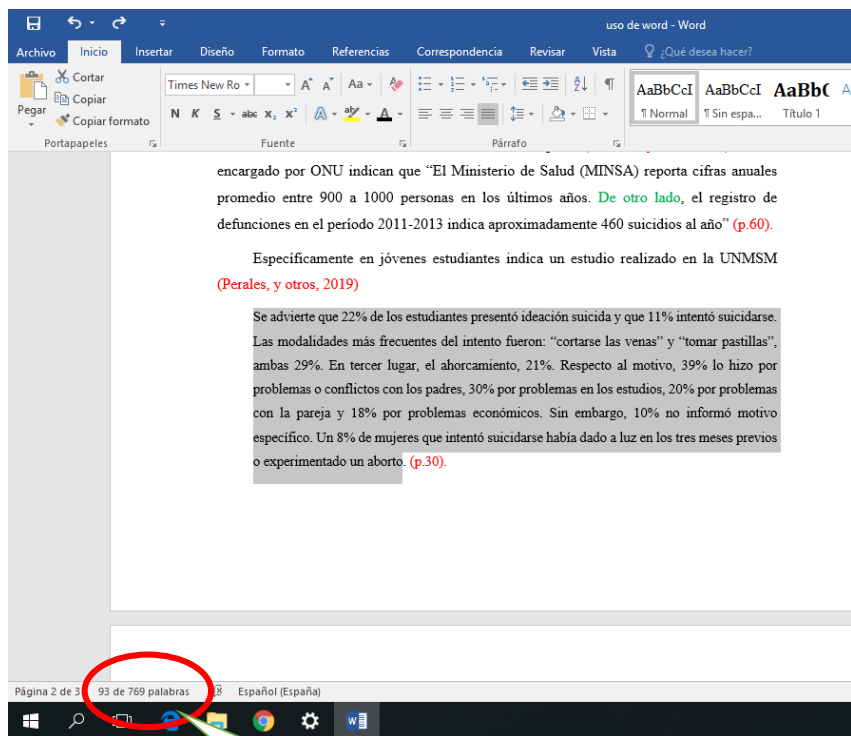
uso de word - Word

Archivo Inicio Insertar Diseño Formato Referencias Correspondencia Revisar Vista ¿Qué desea hacer?

Cortar
Copiar
Pegar
Copiar formato
Portapapeles

Times New Ro
N K S abc $x_2$ $x^2$ A
Fuente

Párrafo

AaBbCcI ¶ Normal
AaBbCcI ¶ Sin espa...
AaBb( Título 1

encargado por ONU indican que "El Ministerio de Salud (MINSA) reporta cifras anuales promedio entre 900 a 1000 personas en los últimos años. De otro lado, el registro de defunciones en el período 2011-2013 indica aproximadamente 460 suicidios al año" (p.60).

Específicamente en jóvenes estudiantes indica un estudio realizado en la UNMSM (Perales, y otros, 2019)

Se advierte que 22% de los estudiantes presentó ideación suicida y que 11% intentó suicidarse. Las modalidades más frecuentes del intento fueron: "cortarse las venas" y "tomar pastillas", ambas 29%. En tercer lugar, el ahorcamiento, 21%. Respecto al motivo, 39% lo hizo por problemas o conflictos con los padres, 30% por problemas en los estudios, 20% por problemas con la pareja y 18% por problemas económicos. Sin embargo, 10% no informó motivo específico. Un 8% de mujeres que intentó suicidarse había dado a luz en los tres meses previos o experimentado un aborto. (p.30).

Página 2 de 3 93 de 769 palabras Español (España)